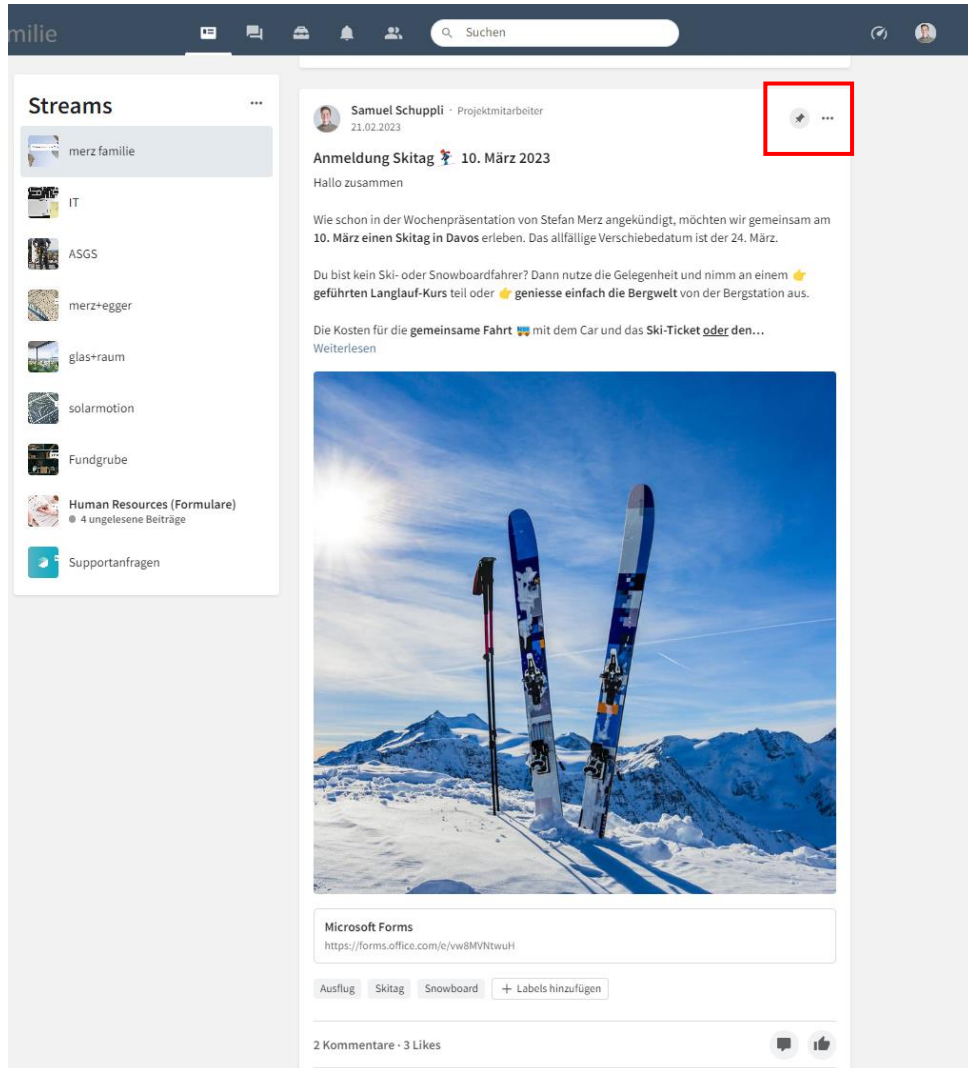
milie

Suchen

Streams ···

merz familie

IT

ASGS

merz+egger

glas+raum

solarmotion

Fundgrube

Human Resources (Formulare)
● 4 ungelesene Beiträge

Supportanfragen

Samuel Schuppli · Projektmitarbeiter
21.02.2023

Anmeldung Skitag ⛷ 10. März 2023

Hallo zusammen

Wie schon in der Wochenpräsentation von Stefan Merz angekündigt, möchten wir gemeinsam am 10. März einen Skitag in Davos erleben. Das allfällige Verschiebedatum ist der 24. März.

Du bist kein Ski- oder Snowboardfahrer? Dann nutze die Gelegenheit und nimm an einem 👉 geführten Langlauf-Kurs teil oder 👉 geniesse einfach die Bergwelt von der Bergstation aus.

Die Kosten für die gemeinsame Fahrt 🚌 mit dem Car und das Ski-Ticket oder den...
Weiterlesen

Microsoft Forms
https://forms.office.com/e/vw8MVNtwuH

Ausflug Skitag Snowboard + Labels hinzufügen

2 Kommentare · 3 Likes